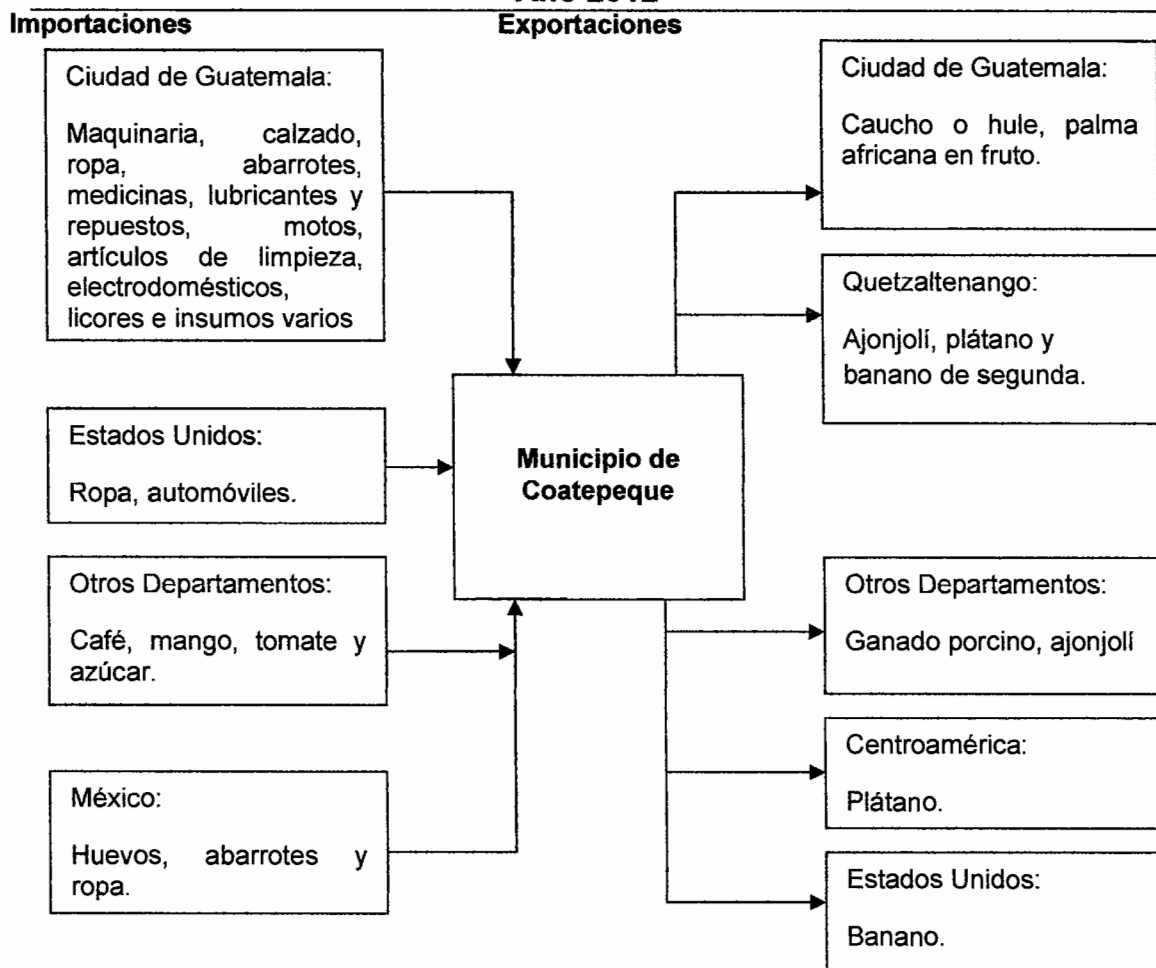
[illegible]

Importaciones

Exportaciones

Ciudad de Guatemala:

Maquinaria, calzado, ropa, abarrotes, medicinas, lubricantes y repuestos, motos, artículos de limpieza, electrodomésticos, licores e insumos varios

Ciudad de Guatemala:

Caucho o hule, palma africana en fruto.

Quetzaltenango:

Ajonjolí, plátano y banano de segunda.

Estados Unidos:

Ropa, automóviles.

Municipio de Coatepeque

Otros Departamentos:

Café, mango, tomate y azúcar.

Otros Departamentos:

Ganado porcino, ajonjolí

Centroamérica:

Plátano.

México:

Huevos, abarrotes y ropa.

Estados Unidos:

Banano.